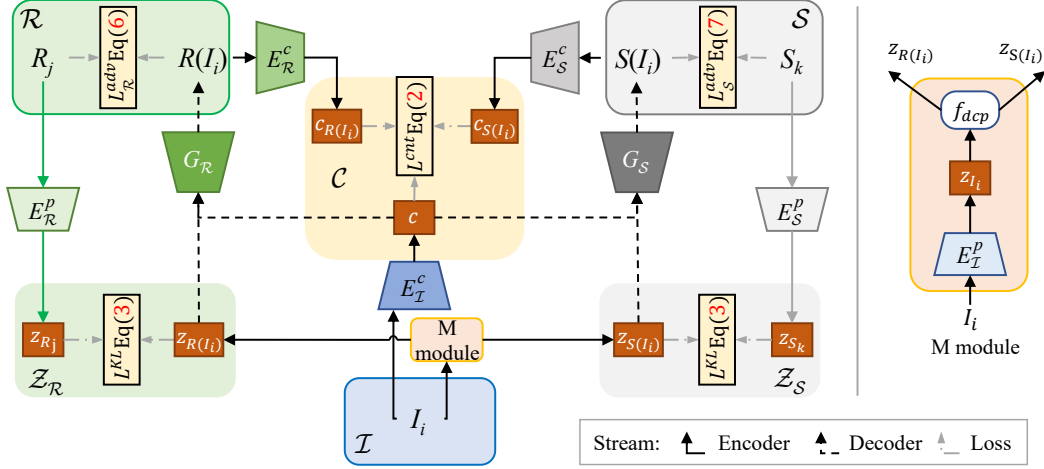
$\mathcal{R}$

$R_j$

$L^{adv}_{\mathcal{R}}$Eq(6)

$R(I_i)$

$E^c_{\mathcal{R}}$

$E^c_{\mathcal{S}}$

$S(I_i)$

$L^{adv}_{S}$Eq(7)

$S_k$

$\mathcal{S}$

$c_{R(I_i)}$

$L^{cnt}$Eq(2)

$c_{S(I_i)}$

$G_{\mathcal{R}}$

$G_{\mathcal{S}}$

$\mathcal{C}$

$E^p_{\mathcal{R}}$

$c$

$E^p_{\mathcal{S}}$

$E^c_{\mathcal{I}}$

$z_{R_j}$

$L^{KL}$Eq(3)

$z_{R(I_i)}$

M module

$z_{S(I_i)}$

$L^{KL}$Eq(3)

$z_{S_k}$

$\mathcal{Z}_{\mathcal{R}}$

$\mathcal{Z}_{\mathcal{S}}$

$\mathcal{I}$

$I_i$

$z_{R(I_i)}$

$z_{S(I_i)}$

$f_{dcp}$

$z_{I_i}$

$E^p_{\mathcal{I}}$

$I_i$

M module

Stream: Encoder Decoder Loss